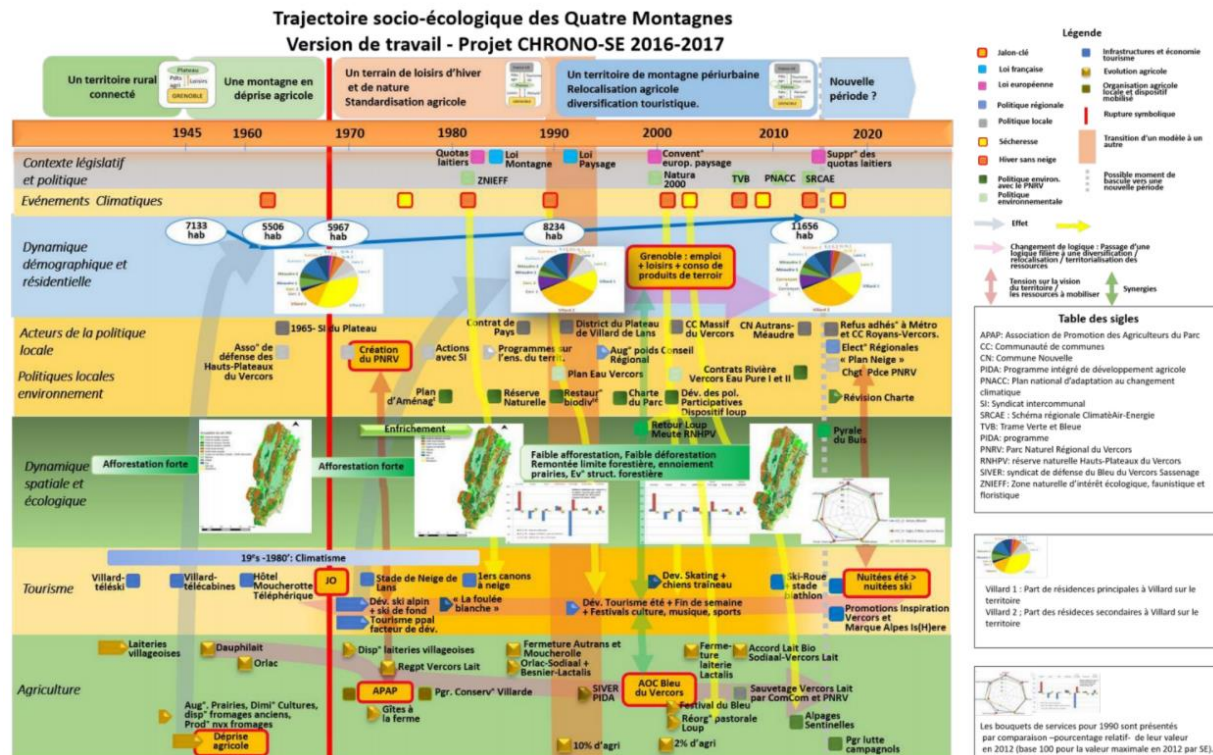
Trajectoire socio-écologique des Quatre Montagnes
Version de travail - Projet CHRONO-SE 2016-2017

Un territoire rural connecté
Plateau
Pôle agri
Loisirs
GRENOBLE
Une montagne en déprise agricole
Un terrain de loisirs d'hiver et de nature
Standardisation agricole
Un territoire de montagne périurbaine
Relocalisation agricole
diversification touristique.
Nouvelle période ?

1945 1960 1970 1980 1990 2000 2010 2020

Contexte législatif et politique
Quotas laitiers
Loi Montagne
ZNIEFF
Loi Paysage
Convent° europ. paysage
Natura 2000
TVB
PNACC
SRCAE
Suppr° des quotas laitiers

Evénements Climatiques

Dynamique démographique et résidentielle
7133 hab
5506 hab
5967 hab
8234 hab
11656 hab
Grenoble : emploi + loisirs + conso de produits de terroir

Acteurs de la politique locale
Politiques locales environnement
1965- SI du Plateau
Asso° de défense des Hauts-Plateaux du Vercors
Création du PNRV
Actions avec SI
Contrat de Pays
Programmes sur l'ens. du terri.
District du Plateau de Villard de Lans
Aug° poids Conseil Régional
CC Massif du Vercors
CN Autrans-Méaudre
Refus adhés° à Métro et CC Royans-Vercors.
Elect° Régionales
« Plan Neige »
Chgt Pdce PNRV
Plan Eau Vercors
Contrats Rivière Vercors Eau Pure I et II
Plan d'Aménag°
Réserve Naturelle
Restaur° biodiv°
Charte du Parc
Dév. des pol. Participatives
Dispositif loup
Révision Charte

Dynamique spatiale et écologique
Afforestation forte
Afforestation forte
Enfrichement
Faible afforestation, Faible déforestation
Remontée limite forestière, ennoiement prairies, Ev° struct. forestière
Retour Loup
Meute RNHPV
Pyrale du Buis

Tourisme
19°s -1980': Climatisme
Villard-téléski
Villard-télécabines
Hôtel Mouchérotte Téléphérique
JO
Stade de Neige de Lans
Dév. ski alpin + ski de fond
Tourisme ppal facteur de dév.
« La foulée blanche »
1ers canons à neige
Dév. Skating + chiens traineau
Dév. Tourisme été + Fin de semaine + Festivals culture, musique, sports
Ski-Roue stade biathlon
Nuitées été > nuitées ski
Promotions Inspiration Vercors et Marque Alpes Is(H)ere

Agriculture
Laiteries villageoises
Dauphilait
Orlac
Aug°. Prairies, Dimi° Cultures, disp° fromages anciens, Prod° nvx fromages
Déprise agricole
Disp° laiteries villageoises
Regpt Vercors Lait
APAP
Pgr. Conserv° Villarde
Gîtes à la ferme
Fermeture Autrans et Moucherolle
Orlac-Sodiaal + Besnier-Lactalis
SIVER PIDA
AOC Bleu du Vercors
Fermeture laiterie Lactalis
Festival du Bleu
Réorg° pastorale Loup
Accord Lait Bio Sodiaal-Vercors Lait
Sauvetage Vercors Lait par ComCom et PNRV
Alpages Sentinelles
Pgr lutte campagnols
10% d'agri
2% d'agri

Légende
Jalon-clé
Loi française
Loi européenne
Politique régionale
Politique locale
Sécheresse
Hiver sans neige
Politique environ. avec le PNRV
Politique environnementale
Infrastructures et économie tourisme
Evolution agricole
Organisation agricole locale et dispositif mobilisé
Rupture symbolique
Transition d'un modèle à un autre
Possible moment de bascule vers une nouvelle période
Effet
Changement de logique : Passage d'une logique filière à une diversification / relocalisation / territorialisation des ressources
Tension sur la vision du territoire / les ressources à mobiliser
Synergies

Table des sigles
APAP: Association de Promotion des Agriculteurs du Parc
CC: Communauté de communes
CN: Commune Nouvelle
PIDA: Programme intégré de développement agricole
PNACC: Plan national d'adaptation au changement climatique
SI: Syndicat intercommunal
SRCAE : Schéma régionale ClimatèAir-Energie
TVB: Trame Verte et Bleue
PIDA: programme
PNRV: Parc Naturel Régional du Vercors
RNHPV: réserve naturelle Hauts-Plateaux du Vercors
SIVER: syndicat de défense du Bleu du Vercors Sassenage
ZNIEFF: Zone naturelle d'intérêt écologique, faunistique et floristique

Villard 1 : Part de résidences principales à Villard sur le territoire
Villard 2 : Part des résideces secondaires à Villard sur le territoire

Les bouquets de services pour 1990 sont présentés par comparaison –pourcentage relatif- de leur valeur en 2012 (base 100 pour la valeur maximale en 2012 par SE).